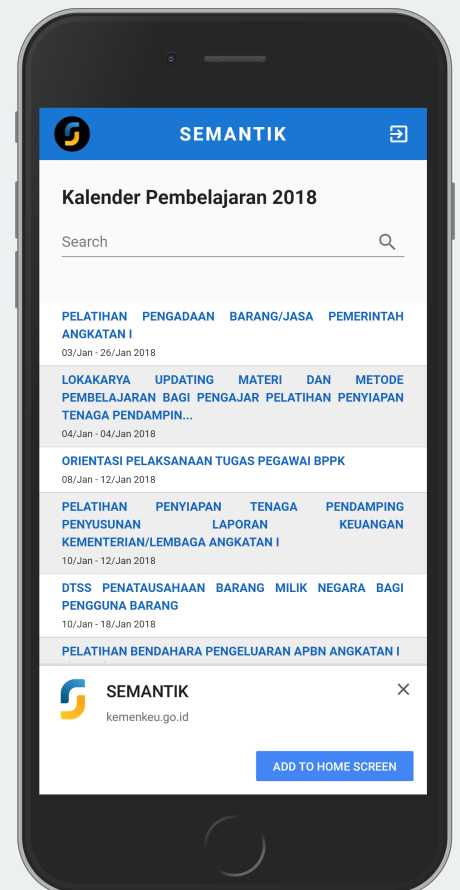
SEMANTIK

Kalender Pembelajaran 2018

Search

PELATIHAN PENGADAAN BARANG/JASA PEMERINTAH ANGKATAN I
03/Jan - 26/Jan 2018

LOKAKARYA UPDATING MATERI DAN METODE PEMBELAJARAN BAGI PENGAJAR PELATIHAN PENYIAPAN TENAGA PENDAMPIN...
04/Jan - 04/Jan 2018

ORIENTASI PELAKSANAAN TUGAS PEGAWAI BPPK
08/Jan - 12/Jan 2018

PELATIHAN PENYIAPAN TENAGA PENDAMPING PENYUSUNAN LAPORAN KEUANGAN KEMENTERIAN/LEMBAGA ANGKATAN I
10/Jan - 12/Jan 2018

DTSS PENATAUSAHAAN BARANG MILIK NEGARA BAGI PENGGUNA BARANG
10/Jan - 18/Jan 2018

PELATIHAN BENDAHARA PENGELUARAN APBN ANGKATAN I

SEMANTIK
kemenkeu.go.id

ADD TO HOME SCREEN